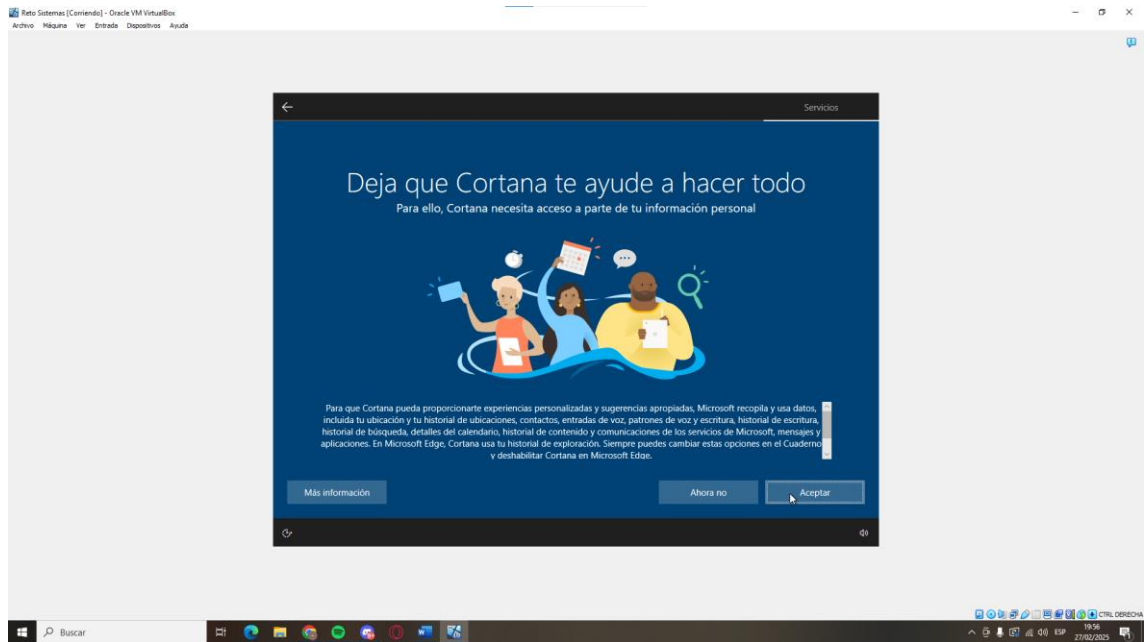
Reto Sistemas [Corriendo] - Oracle VM VirtualBox
Archivo Máquina Ver Entrada Dispositivos Ayuda

Servicios

Deja que Cortana te ayude a hacer todo
Para ello, Cortana necesita acceso a parte de tu información personal

Para que Cortana pueda proporcionarte experiencias personalizadas y sugerencias apropiadas, Microsoft recopila y usa datos, incluida tu ubicación y tu historial de ubicaciones, contactos, entradas de voz, patrones de voz y escritura, historial de escritura, historial de búsqueda, detalles del calendario, historial de contenido y comunicaciones de los servicios de Microsoft, mensajes y aplicaciones. En Microsoft Edge, Cortana usa tu historial de exploración. Siempre puedes cambiar estas opciones en el Cuaderno y deshabilitar Cortana en Microsoft Edge.

Más información

Ahora no

Aceptar

CTRL DERECHA

Buscar

ESP 19:56 27/02/2025